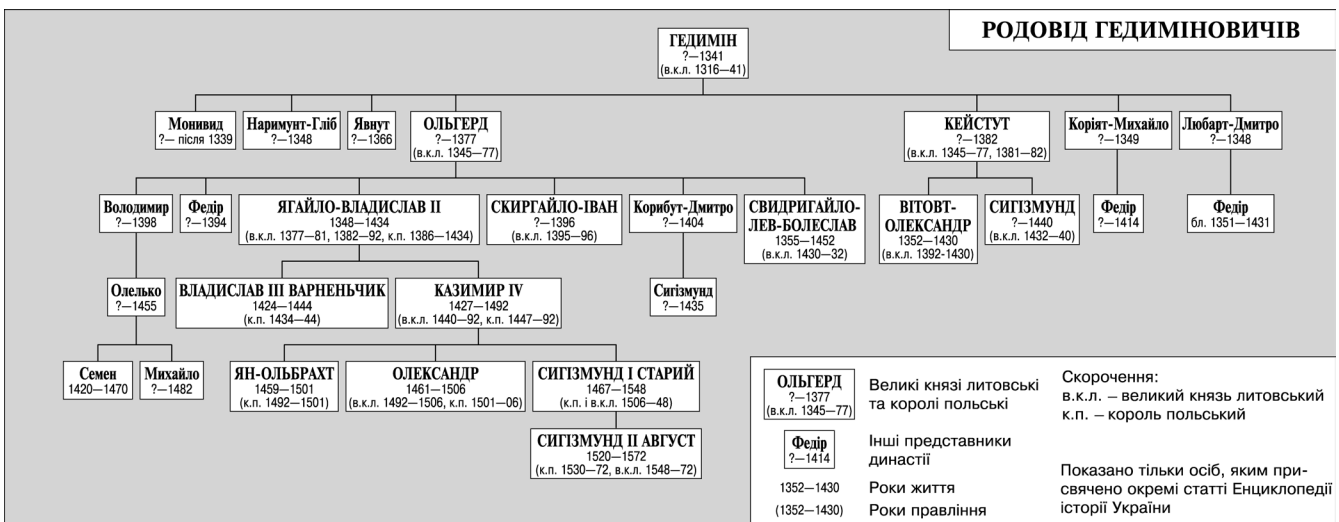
РОДОВІД ГЕДИМІНОВИЧІВ

ГЕДИМІН
?—1341
(в.к.л. 1316—41)

Монивид
?— після 1339

Наримунт-Гліб
?—1348

Явнут
?—1366

ОЛЬГЕРД
?—1377
(в.к.л. 1345—77)

КЕЙСТУТ
?—1382
(в.к.л. 1345—77, 1381—82)

Коріят-Михайло
?—1349

Любарт-Дмитро
?—1348

Володимир
?—1398

Федір
?—1394

ЯГАЙЛО-ВЛАДИСЛАВ II
1348—1434
(в.к.л. 1377—81, 1382—92, к.п. 1386—1434)

СКИРГАЙЛО-ІВАН
?—1396
(в.к.л. 1395—96)

Корибут-Дмитро
?—1404

СВИДРИГАЙЛО-ЛЕВ-БОЛЕСЛАВ
1355—1452
(в.к.л. 1430—32)

ВІТОВТ-ОЛЕКСАНДР
1352—1430
(в.к.л. 1392-1430)

СИГІЗМУНД
?—1440
(в.к.л. 1432—40)

Федір
?—1414

Федір
бл. 1351—1431

Олелько
?—1455

ВЛАДИСЛАВ III ВАРНЕНЬЧИК
1424—1444
(к.п. 1434—44)

КАЗИМИР IV
1427—1492
(в.к.л. 1440—92, к.п. 1447—92)

Сигізмунд
?—1435

Семен
1420—1470

Михайло
?—1482

ЯН-ОЛЬБРАХТ
1459—1501
(к.п. 1492—1501)

ОЛЕКСАНДР
1461—1506
(в.к.л. 1492—1506, к.п. 1501—06)

СИГІЗМУНД І СТАРИЙ
1467—1548
(к.п. і в.к.л. 1506—48)

СИГІЗМУНД II АВГУСТ
1520—1572
(к.п. 1530—72, в.к.л. 1548—72)

ОЛЬГЕРД
?—1377
(в.к.л. 1345—77)
Великі князі литовські та королі польські

Федір
?—1414
Інші представники династії

1352—1430 Роки життя
(1352—1430) Роки правління

Скорочення:
в.к.л. – великий князь литовський
к.п. – король польський

Показано тільки осіб, яким присвячено окремі статті Енциклопедії історії України